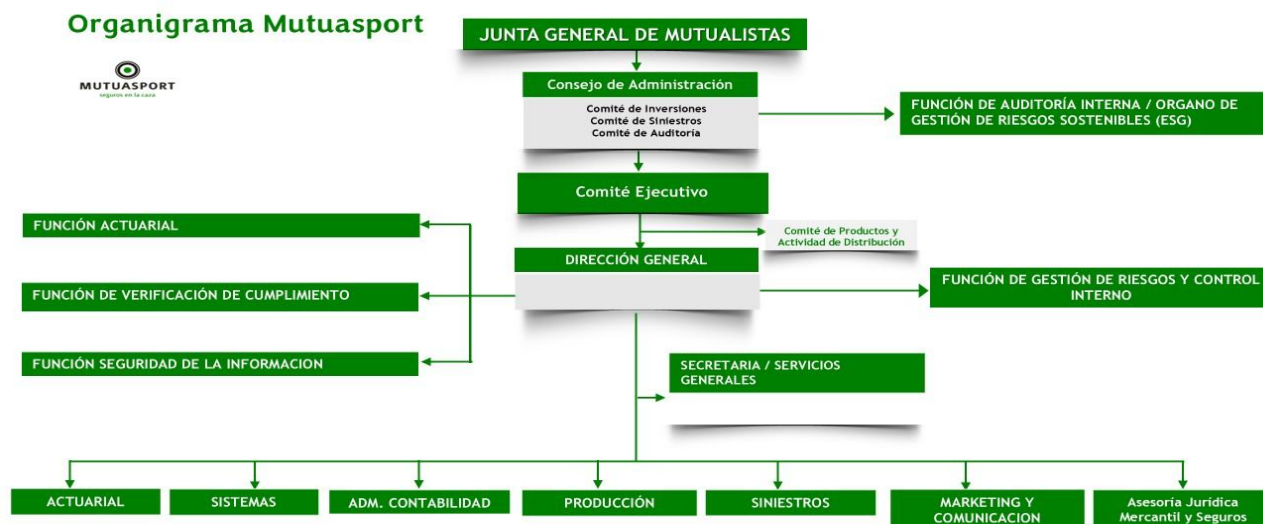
Organigrama Mutuasport

MUTUASPORT
seguros en la caza

JUNTA GENERAL DE MUTUALISTAS

Consejo de Administración

Comité de Inversiones
Comité de Siniestros
Comité de Auditoría

FUNCIÓN DE AUDITORÍA INTERNA / ORGANO DE GESTIÓN DE RIESGOS SOSTENIBLES (ESG)

Comité Ejecutivo

FUNCIÓN ACTUARIAL

Comité de Productos y Actividad de Distribución

DIRECCIÓN GENERAL

FUNCIÓN DE VERIFICACIÓN DE CUMPLIMIENTO

FUNCIÓN DE GESTIÓN DE RIESGOS Y CONTROL INTERNO

FUNCIÓN SEGURIDAD DE LA INFORMACION

SECRETARIA / SERVICIOS GENERALES

ACTUARIAL

SISTEMAS

ADM. CONTABILIDAD

PRODUCCIÓN

SINIESTROS

MARKETING Y COMUNICACION

Asesoría Jurídica Mercantil y Seguros